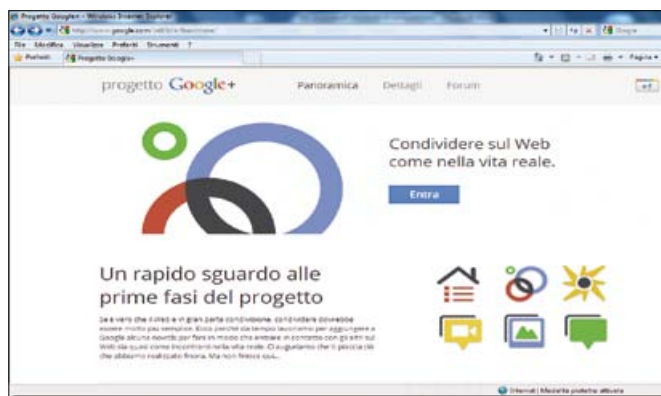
Progetto Google+ - Windows Internet Explorer

http://www.google.com/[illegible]

File Modifica Visualizza Preferiti Strumenti ?

Preferiti

Progetto Google+

Pagina

progetto Google+

Panoramica

Dettagli

Forum

+1

Condividere sul Web come nella vita reale.

Entra

Un rapido sguardo alle prime fasi del progetto

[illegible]

Internet | Modalità protetta attivata